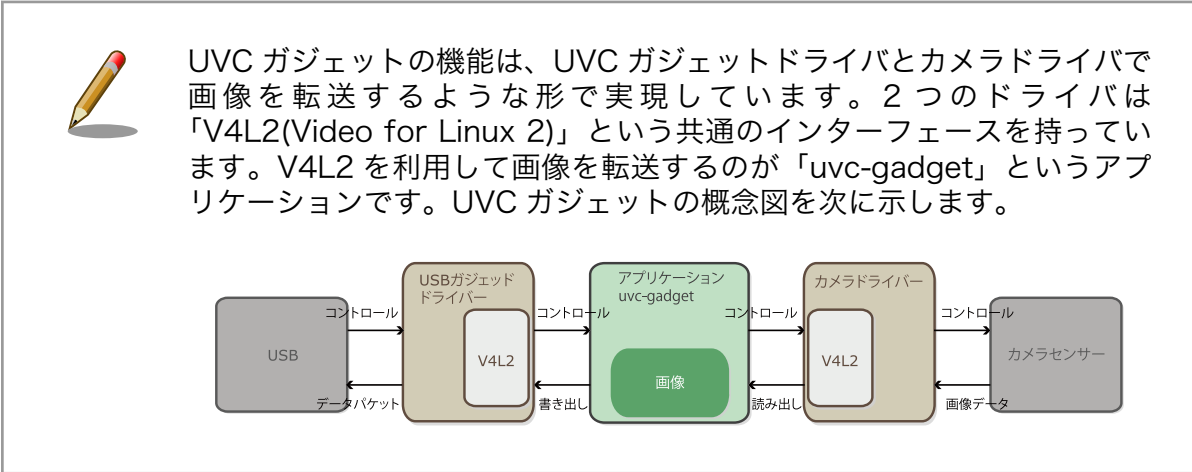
UVC ガジェットの機能は、UVC ガジェットドライバとカメラドライバで画像を転送するような形で実現しています。2 つのドライバは「V4L2(Video for Linux 2)」という共通のインターフェースを持っています。V4L2 を利用して画像を転送するのが「uvc-gadget」というアプリケーションです。UVC ガジェットの概念図を次に示します。

USB

コントロール

データパケット

USBガジェッドドライバー

V4L2

コントロール

書き出し

アプリケーション
uvc-gadget

画像

コントロール

読み出し

カメラドライバー

V4L2

コントロール

画像データ

カメラセンサー